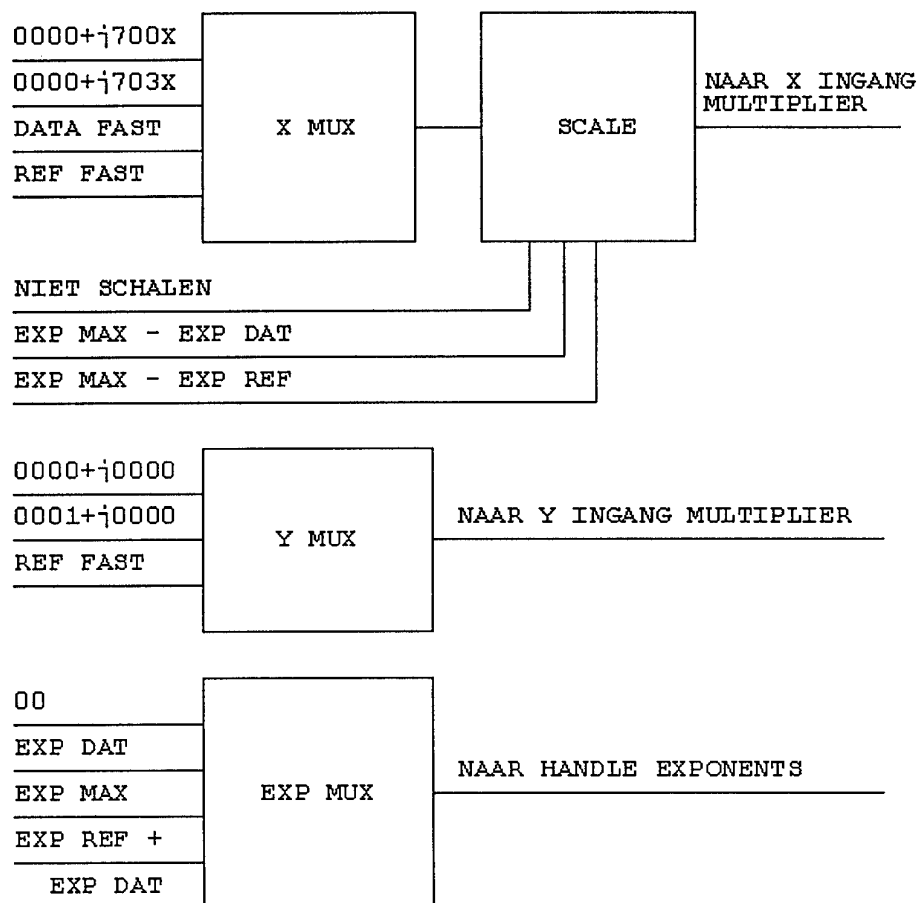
0000+j700X
0000+j703X
DATA FAST
REF FAST
X MUX
SCALE
NAAR X INGANG MULTIPLIER
NIET SCHALEN
EXP MAX - EXP DAT
EXP MAX - EXP REF

0000+j0000
0001+j0000
REF FAST
Y MUX
NAAR Y INGANG MULTIPLIER

00
EXP DAT
EXP MAX
EXP REF + EXP DAT
EXP MUX
NAAR HANDLE EXPONENTS